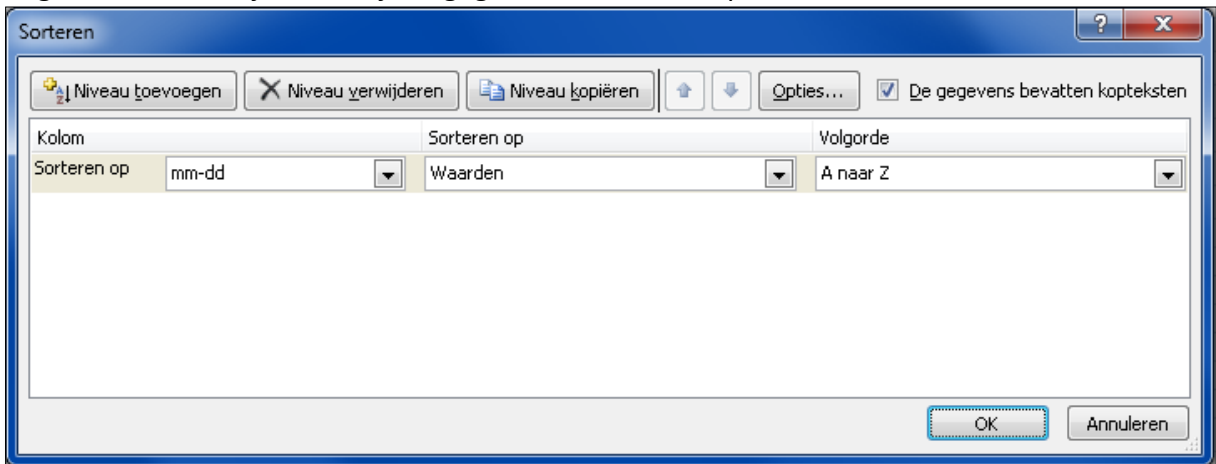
Sorteren

?
X

Niveau toevoegen
Niveau verwijderen
Niveau kopiëren
Opties...
De gegevens bevatten kopteksten

| Kolom | | Sorteren op | Volgorde |
|---|---|---|---|
| Sorteren op | mm-dd | Waarden | A naar Z |

OK
Annuleren